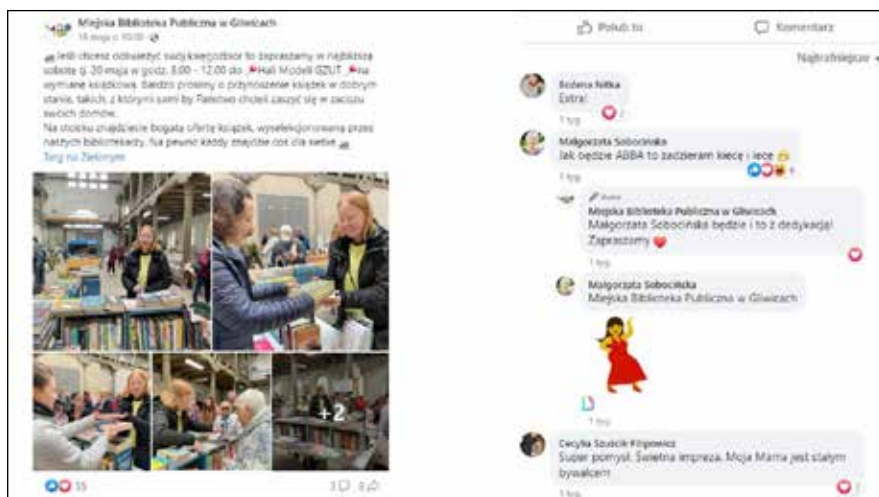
Miejska Biblioteka Publiczna w Gliwicach
14 maja o 10:00

Jeśli chcesz odświeżyć swój księgozbiór to zapraszamy w najbliższą sobotę tj. 20 maja w godz. 8:00 - 12:00 do Hali Modeli GZUT na wymianę książkową. Bardzo prosimy o przynoszenie książek w dobrym stanie, takich, z którymi sami by Państwo chcieli zaszyć się w zaciszu swoich domów.
Na stoisku znajdziecie bogatą ofertę książek, wyselekcjonowaną przez naszych bibliotekarzy, tu pewno każdy znajdzie coś dla siebie.
Targ na Zielonym

+2

55

3 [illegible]

Lubię to

Komentarz

Najtrafniejsze

Bożena Nitka
Extra!
1 tyg.

Małgorzata Sobocińska
Jak będzie ABBA to zadzieram kiecę i lecę
1 tyg.

Autor
Miejska Biblioteka Publiczna w Gliwicach
Małgorzata Sobocińska będzie i to z dedykacją! Zapraszamy
1 tyg.

Małgorzata Sobocińska
Miejska Biblioteka Publiczna w Gliwicach
1 tyg.

Cecylia Szulcik-Filipowicz
Super pomysł. Świetna impreza. Moja Mama jest stałym bywalcem
1 tyg.